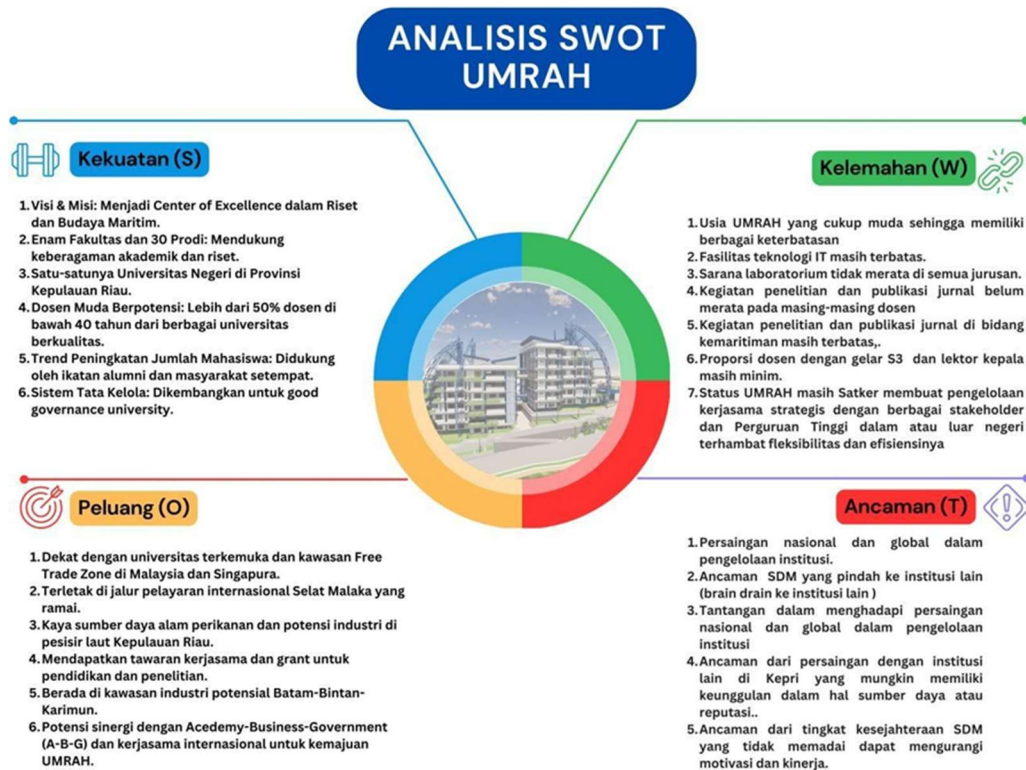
ANALISIS SWOT UMRAH

Kekuatan (S)

1. Visi & Misi: Menjadi Center of Excellence dalam Riset dan Budaya Maritim.
2. Enam Fakultas dan 30 Prodi: Mendukung keberagaman akademik dan riset.
3. Satu-satunya Universitas Negeri di Provinsi Kepulauan Riau.
4. Dosen Muda Berpotensi: Lebih dari 50% dosen di bawah 40 tahun dari berbagai universitas berkualitas.
5. Trend Peningkatan Jumlah Mahasiswa: Didukung oleh ikatan alumni dan masyarakat setempat.
6. Sistem Tata Kelola: Dikembangkan untuk good governance university.

Kelemahan (W)

1. Usia UMRAH yang cukup muda sehingga memiliki berbagai keterbatasan
2. Fasilitas teknologi IT masih terbatas.
3. Sarana laboratorium tidak merata di semua jurusan.
4. Kegiatan penelitian dan publikasi jurnal belum merata pada masing-masing dosen
5. Kegiatan penelitian dan publikasi jurnal di bidang kemaritiman masih terbatas,.
6. Proporsi dosen dengan gelar S3 dan lektor kepala masih minim.
7. Status UMRAH masih Satker membuat pengelolaan kerjasama strategis dengan berbagai stakeholder dan Perguruan Tinggi dalam atau luar negeri terhambat fleksibilitas dan efisiensinya

Peluang (O)

1. Dekat dengan universitas terkemuka dan kawasan Free Trade Zone di Malaysia dan Singapura.
2. Terletak di jalur pelayaran internasional Selat Malaka yang ramai.
3. Kaya sumber daya alam perikanan dan potensi industri di pesisir laut Kepulauan Riau.
4. Mendapatkan tawaran kerjasama dan grant untuk pendidikan dan penelitian.
5. Berada di kawasan industri potensial Batam-Bintan-Karimun.
6. Potensi sinergi dengan Acedemy-Business-Government (A-B-G) dan kerjasama internasional untuk kemajuan UMRAH.

Ancaman (T)

1. Persaingan nasional dan global dalam pengelolaan institusi.
2. Ancaman SDM yang pindah ke institusi lain (brain drain ke institusi lain )
3. Tantangan dalam menghadapi persaingan nasional dan global dalam pengelolaan institusi
4. Ancaman dari persaingan dengan institusi lain di Kepri yang mungkin memiliki keunggulan dalam hal sumber daya atau reputasi..
5. Ancaman dari tingkat kesejahteraan SDM yang tidak memadai dapat mengurangi motivasi dan kinerja.